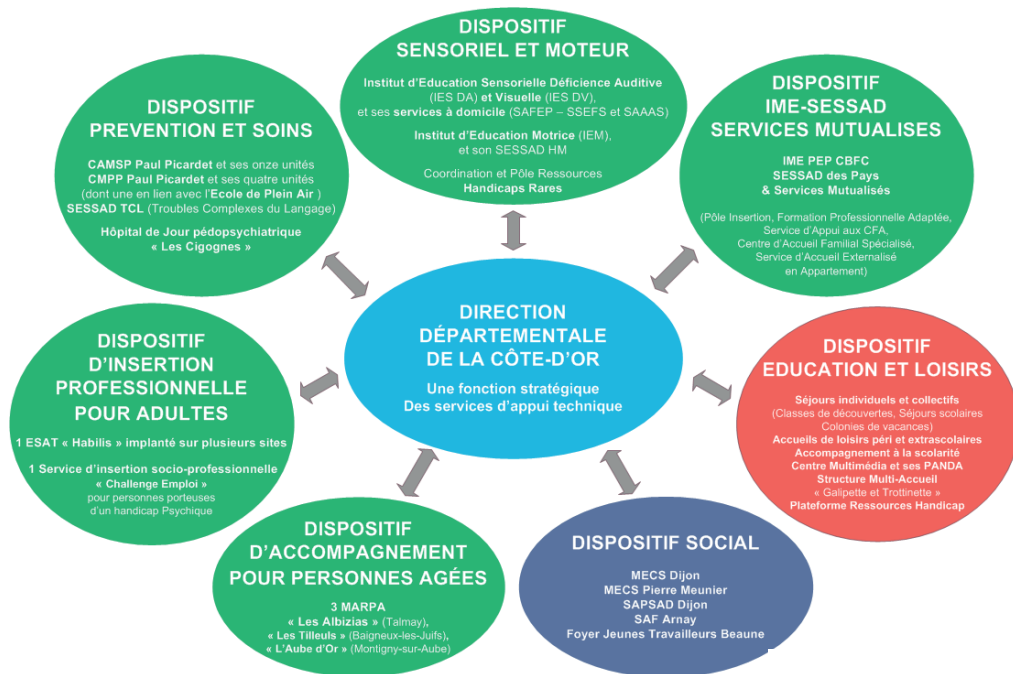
DISPOSITIF
SENSORIEL ET MOTEUR

Institut d'Education Sensorielle Déficience Auditive (IES DA) et Visuelle (IES DV), et ses services à domicile (SAFEP – SSEFS et SAAAS)

Institut d'Education Motrice (IEM), et son SESSAD HM

Coordination et Pôle Ressources Handicaps Rares

DISPOSITIF
PREVENTION ET SOINS

CAMSP Paul Picardet et ses onze unités
CMPP Paul Picardet et ses quatre unités (dont une en lien avec l'Ecole de Plein Air)
SESSAD TCL (Troubles Complexes du Langage)

Hôpital de Jour pédopsychiatrique « Les Cigognes »

DISPOSITIF
IME-SESSAD
SERVICES MUTUALISES

IME PEP CBFC
SESSAD des Pays & Services Mutualisés

(Pôle Insertion, Formation Professionnelle Adaptée, Service d'Appui aux CFA, Centre d'Accueil Familial Spécialisé, Service d'Accueil Externalisé en Appartement)

DIRECTION
DÉPARTEMENTALE
DE LA CÔTE-D'OR

Une fonction stratégique
Des services d'appui technique

DISPOSITIF
D'INSERTION
PROFESSIONNELLE
POUR ADULTES

1 ESAT « Habilis » implanté sur plusieurs sites

1 Service d'insertion socio-professionnelle « Challenge Emploi » pour personnes porteuses d'un handicap Psychique

DISPOSITIF
EDUCATION ET LOISIRS

Séjours individuels et collectifs (Classes de découvertes, Séjours scolaires Colonies de vacances)
Accueils de loisirs péri et extrascolaires
Accompagnement à la scolarité
Centre Multimédia et ses PANDA
Structure Multi-Accueil « Galipette et Trottinette »
Plateforme Ressources Handicap

DISPOSITIF
D'ACCOMPAGNEMENT
POUR PERSONNES AGÉES

3 MARPA
« Les Albizias » (Talmay),
« Les Tilleuls » (Baigneux-les-Juifs),
« L'Aube d'Or » (Montigny-sur-Aube)

DISPOSITIF SOCIAL

MECS Dijon
MECS Pierre Meunier
SAPSAD Dijon
SAF Arnay
Foyer Jeunes Travailleurs Beaune